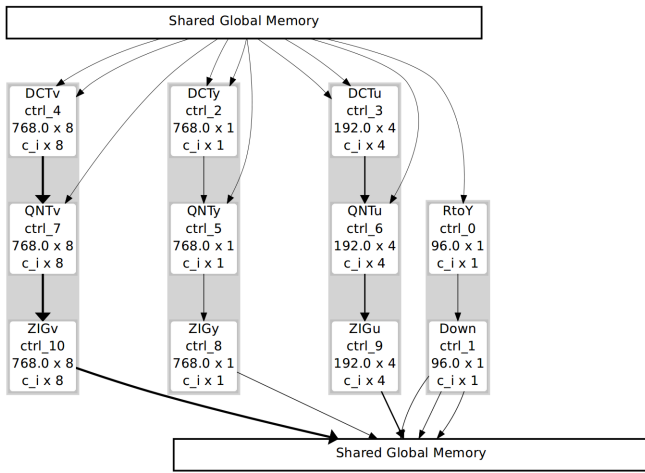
Shared Global Memory

DCTv
ctrl_4
768.0 x 8
c_i x 8

QNTv
ctrl_7
768.0 x 8
c_i x 8

ZIGv
ctrl_10
768.0 x 8
c_i x 8

DCTy
ctrl_2
768.0 x 1
c_i x 1

QNTy
ctrl_5
768.0 x 1
c_i x 1

ZIGy
ctrl_8
768.0 x 1
c_i x 1

DCTu
ctrl_3
192.0 x 4
c_i x 4

QNTu
ctrl_6
192.0 x 4
c_i x 4

ZIGu
ctrl_9
192.0 x 4
c_i x 4

RtoY
ctrl_0
96.0 x 1
c_i x 1

Down
ctrl_1
96.0 x 1
c_i x 1

Shared Global Memory